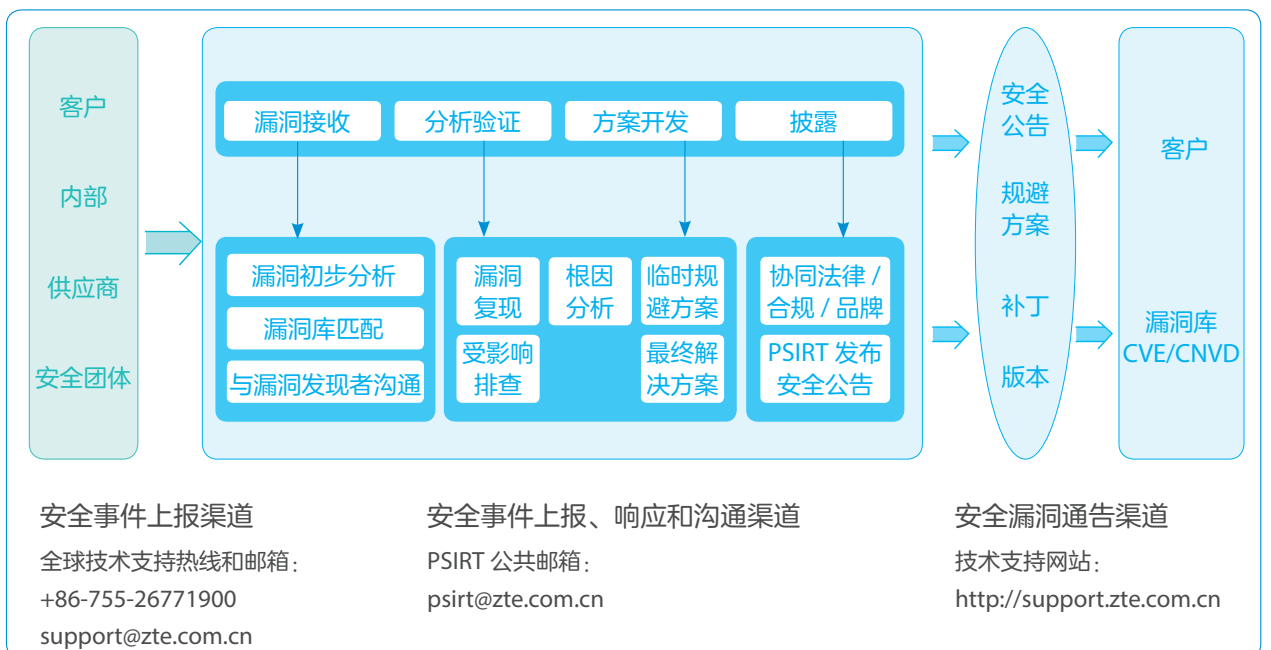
客户

内部

供应商

安全团体

漏洞接收

分析验证

方案开发

披露

漏洞初步分析

漏洞库匹配

与漏洞发现者沟通

漏洞复现

根因分析

临时规避方案

受影响排查

最终解决方案

协同法律 / 合规 / 品牌

PSIRT 发布安全公告

安全公告

规避方案

补丁

版本

客户

漏洞库 CVE/CNVD

安全事件上报渠道

全球技术支持热线和邮箱：

+86-755-26771900

support@zte.com.cn

安全事件上报、响应和沟通渠道

PSIRT 公共邮箱：

psirt@zte.com.cn

安全漏洞通告渠道

技术支持网站：

http://support.zte.com.cn